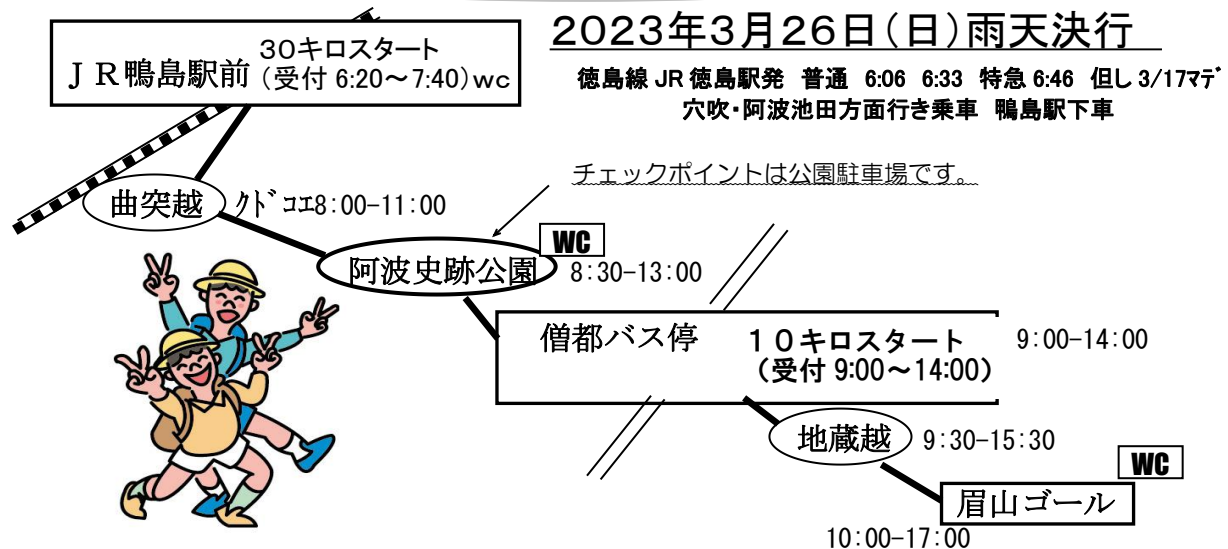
2023年3月26日(日)雨天決行

JR鴨島駅前 30キロスタート (受付 6:20～7:40)wc

徳島線 JR 徳島駅発 普通 6:06 6:33 特急 6:46 但し 3/17ﾏﾃﾞ
穴吹･阿波池田方面行き乗車 鴨島駅下車

チェックポイントは公園駐車場です。

曲突越 ｸﾄﾞｺｴ8:00-11:00

WC

阿波史跡公園 8:30-13:00

僧都バス停 10キロスタート (受付 9:00～14:00) 9:00-14:00

地蔵越 9:30-15:30

WC

眉山ゴール

10:00-17:00